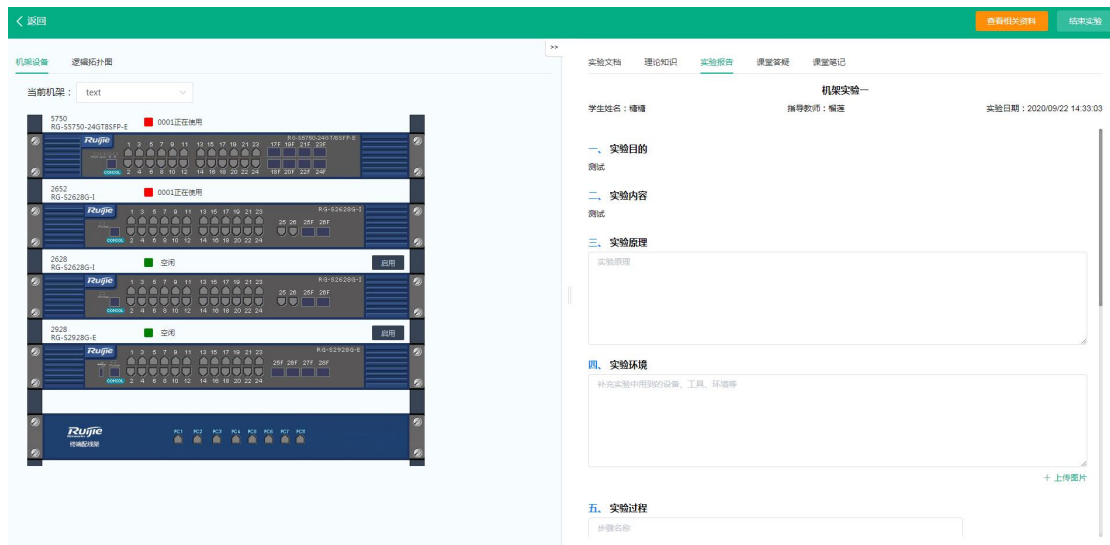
< 返回

查看相关资料 结束实验

机架设备 逻辑拓扑图

当前机架： text

5750
RG-S5750-24GT8SFP-E
0001正在使用

Ruijie
RG-S5750-24GT/8SFP-E
1 3 5 7 9 11 13 15 17 19 21 23
2 4 6 8 10 12 14 16 18 20 22 24
17F 19F 21F 23F
18F 20F 22F 24F
CONSOLE

2652
RG-S2628G-I
0001正在使用

Ruijie
RG-S2628G-I
1 3 5 7 9 11 13 15 17 19 21 23
2 4 6 8 10 12 14 16 18 20 22 24
25 26 25F 26F
CONSOLE

2628
RG-S2628G-I
空闲
启用

Ruijie
RG-S2628G-I
1 3 5 7 9 11 13 15 17 19 21 23
2 4 6 8 10 12 14 16 18 20 22 24
25 26 25F 26F
CONSOLE

2928
RG-S2928G-E
空闲
启用

Ruijie
RG-S2928G-E
1 3 5 7 9 11 13 15 17 19 21 23
2 4 6 8 10 12 14 16 18 20 22 24
25F 26F 27F 28F
CONSOLE

Ruijie
终端配线架
PC1 PC2 PC3 PC4 PC5 PC6 PC7 PC8

>>

实验文档 理论知识 实验报告 课堂答疑 课堂笔记

机架实验一

学生姓名：糖糖 指导教师：榴莲 实验日期：2020/09/22 14:33:03

一、实验目的
测试

二、实验内容
测试

三、实验原理
实验原理

四、实验环境
补充实验中用到的设备、工具、环境等

+ 上传图片

五、实验过程
步骤名称